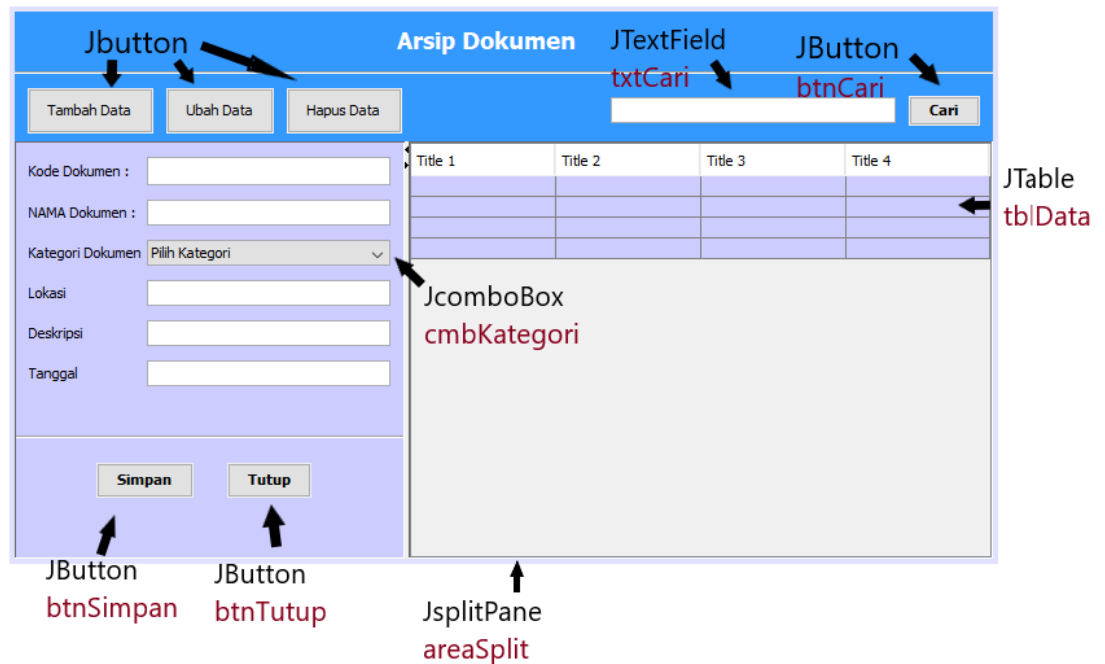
Jbutton

Arsip Dokumen

JTextField
txtCari

JButton
btnCari

Tambah Data

Ubah Data

Hapus Data

Cari

Kode Dokumen :

NAMA Dokumen :

Kategori Dokumen Pilih Kategori

Lokasi

Deskripsi

Tanggal

| Title 1 | Title 2 | Title 3 | Title 4 |
|---|---|---|---|
| | | | |
| | | | |
| | | | |
| | | | |

JTable
tblData

JcomboBox
cmbKategori

Simpan

Tutup

JButton
btnSimpan

JButton
btnTutup

JsplitPane
areaSplit